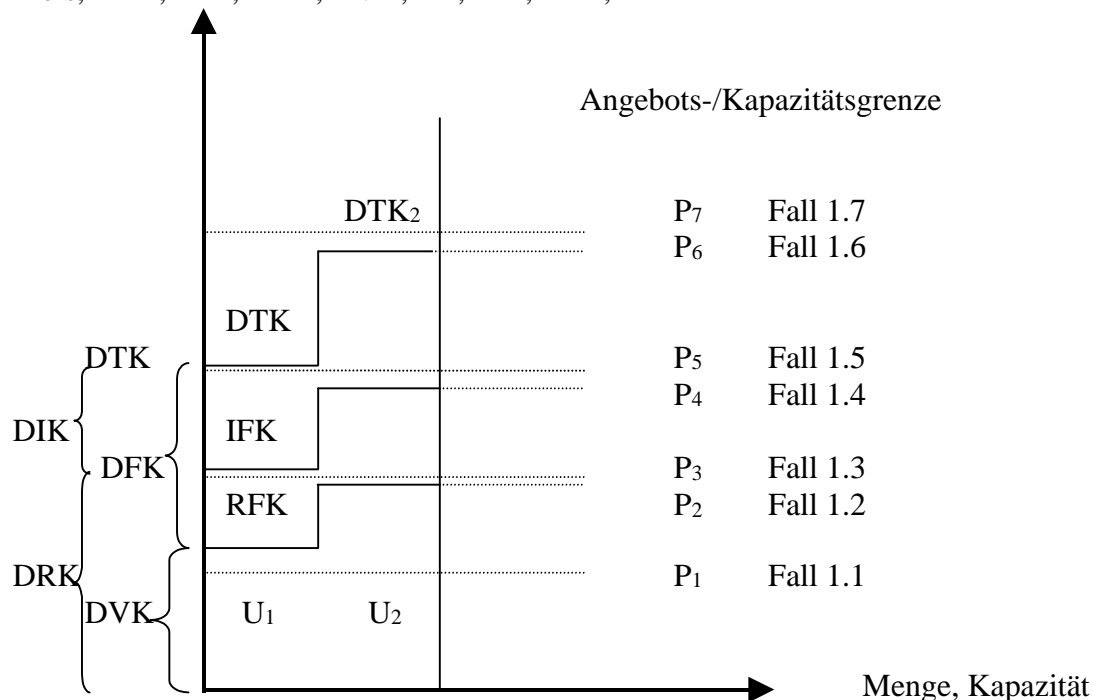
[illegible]

Angebots-/Kapazitätsgrenze

DTK$_2$

$P_7$ Fall 1.7

$P_6$ Fall 1.6

DTK

DTK

$P_5$ Fall 1.5

$P_4$ Fall 1.4

DIK

IFK

DFK

$P_3$ Fall 1.3

RFK

$P_2$ Fall 1.2

DRK

$P_1$ Fall 1.1

DVK

U$_1$ U$_2$

Menge, Kapazität